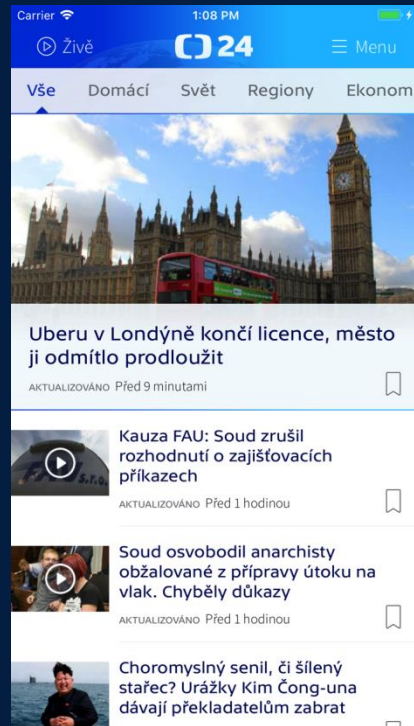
Carrier 1:08 PM

Živě 24 Menu

Vše Domácí Svět Regiony Ekonom

Uberu v Londýně končí licence, město ji odmítlo prodloužit

AKTUALIZOVÁNO Před 9 minutami

Kauza FAU: Soud zrušil rozhodnutí o zajišťovacích příkazech

AKTUALIZOVÁNO Před 1 hodinou

Soud osvobodil anarchisty obžalované z přípravy útoku na vlak. Chyběly důkazy

AKTUALIZOVÁNO Před 1 hodinou

Choromyslný senil, či šílený stařec? Urážky Kim Čong-una dávají překladatelům zabrat